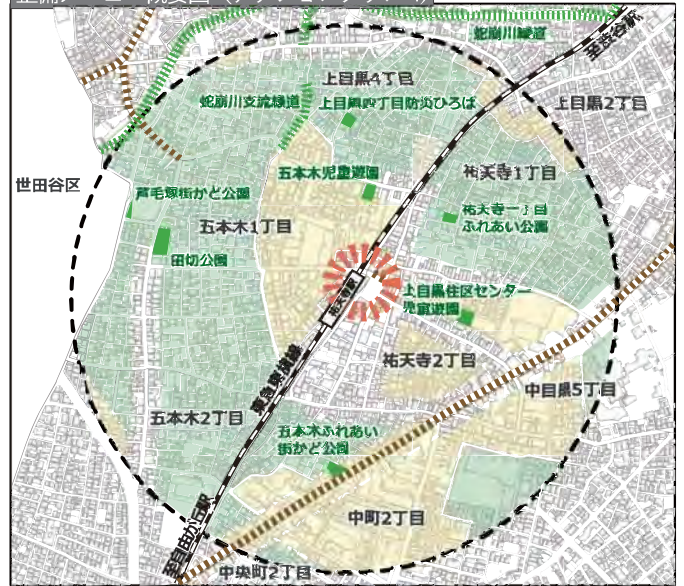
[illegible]
蛇崩川緑道
至渋谷駅
上目黒4丁目
上目黒2丁目
蛇崩川支流緑道
上目黒四丁目防災ひろば
五本木児童遊園
祐天寺1丁目
世田谷区
青毛塚街かど公園
祐天寺一丁目ふれあい公園
五本木1丁目
田切公園
祐天寺駅
上目黒住区センター児童遊園
東急東横線
祐天寺2丁目
中目黒5丁目
五本木2丁目
五本木ふれあい街かど公園
中町2丁目
至自由が丘駅
中央町2丁目